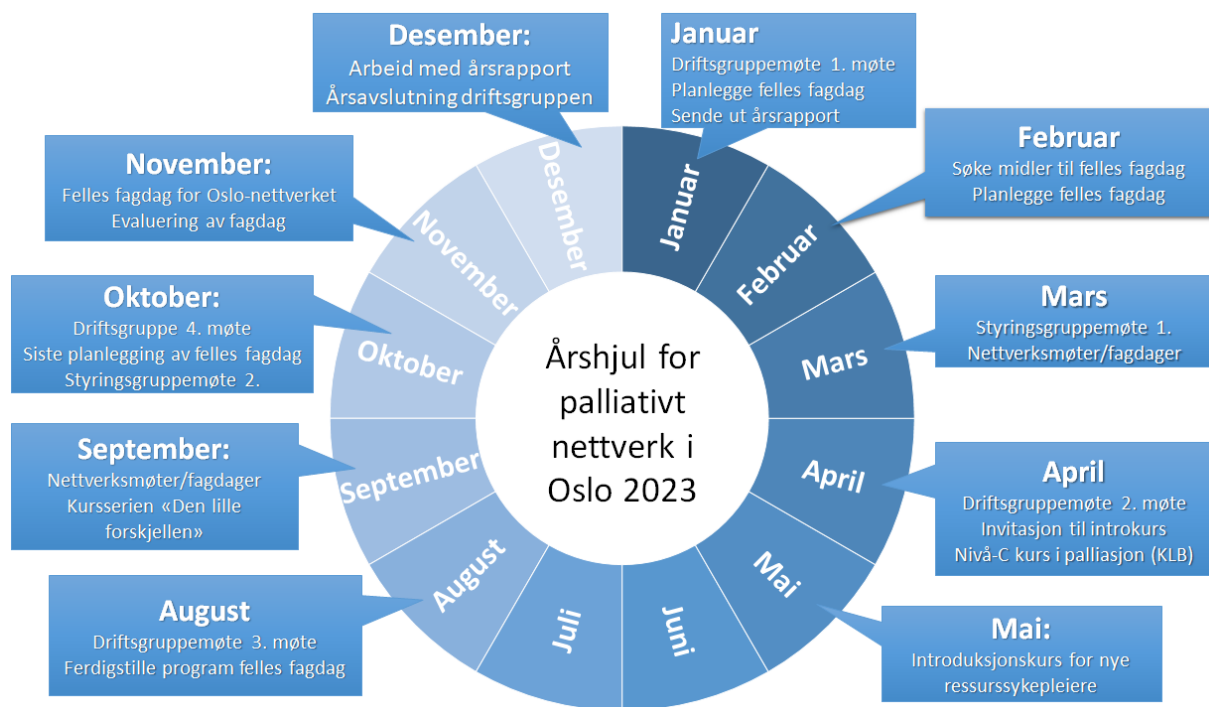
Desember:
Arbeid med årsrapport
Årsavslutning driftsgruppen

Januar
Driftsgruppemøte 1. møte
Planlegge felles fagdag
Sende ut årsrapport

Februar
Søke midler til felles fagdag
Planlegge felles fagdag

November:
Felles fagdag for Oslo-nettverket
Evaluering av fagdag

Oktober:
Driftsgruppe 4. møte
Siste planlegging av felles fagdag
Styringsgruppemøte 2.

Mars
Styringsgruppemøte 1.
Nettverksmøter/fagdager

September:
Nettverksmøter/fagdager
Kursserien «Den lille forskjellen»

April
Driftsgruppemøte 2. møte
Invitasjon til introkurs
Nivå-C kurs i palliasjon (KLB)

August
Driftsgruppemøte 3. møte
Ferdigstille program felles fagdag

Mai:
Introduksjonskurs for nye ressurssykepleiere

Desember
Januar
Februar
Mars
April
Mai
Juni
Juli
August
September
Oktober
November

Årshjul for palliativt nettverk i Oslo 2023